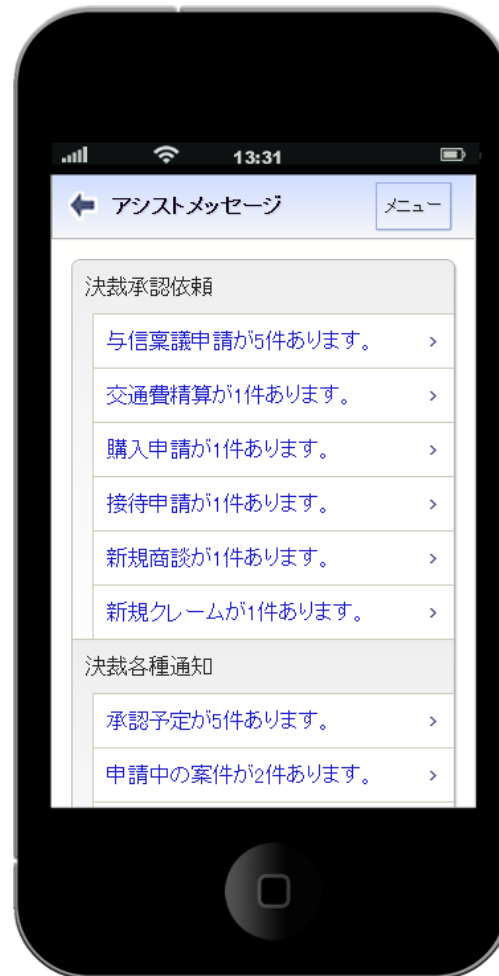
13:31

アシストメッセージ

メニュー

決裁承認依頼

与信稟議申請が5件あります。 >

交通費精算が1件あります。 >

購入申請が1件あります。 >

接待申請が1件あります。 >

新規商談が1件あります。 >

新規クレームが1件あります。 >

決裁各種通知

承認予定が5件あります。 >

申請中の案件が2件あります。 >